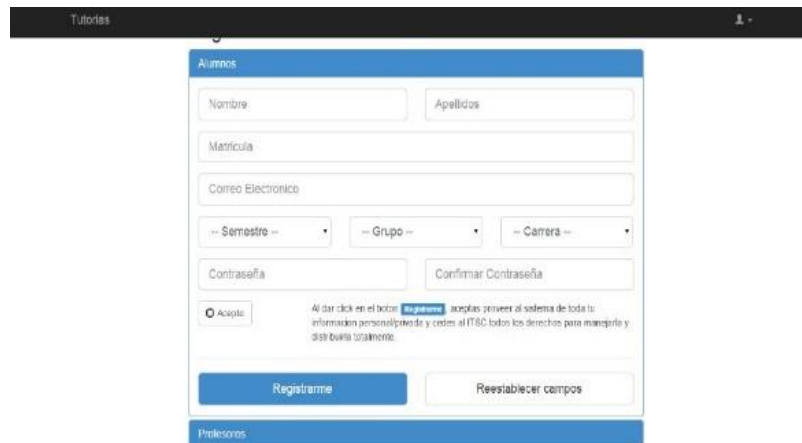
Tutorias

Alumnos

Nombre

Apellidos

Matricula

Correo Electronico

-- Semestre --

-- Grupo --

-- Carrera --

Contraseña

Confirmar Contraseña

Acepto

Al dar click en el boton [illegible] aceptas proveer al sistema de toda tu informacion personal/privada y ceder al ITSC todos los derechos para manejarla y distribuirla totalmente.

Registrarme

Reestablecer campos

Profesores